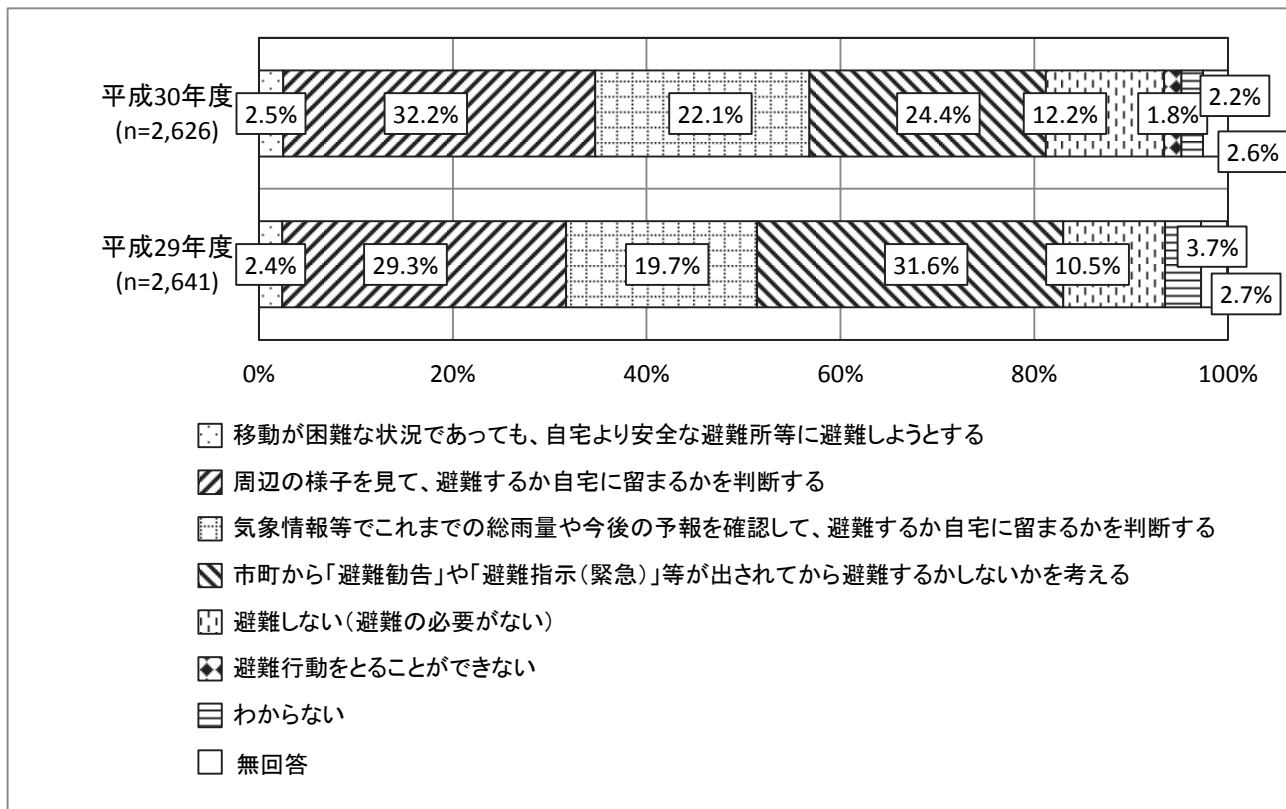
平成30年度
(n=2,626)

2.5%
32.2%
22.1%
24.4%
12.2%
1.8%
2.2%
2.6%

平成29年度
(n=2,641)

2.4%
29.3%
19.7%
31.6%
10.5%
3.7%
2.7%

0%
20%
40%
60%
80%
100%

移動が困難な状況であっても、自宅より安全な避難所等に避難しようとする

周辺の様子を見て、避難するか自宅に留まるかを判断する

気象情報等でこれまでの総雨量や今後の予報を確認して、避難するか自宅に留まるかを判断する

市町から「避難勧告」や「避難指示（緊急）」等が出されてから避難するかしないかを考える

避難しない（避難の必要がない）

避難行動をとることができない

わからない

無回答